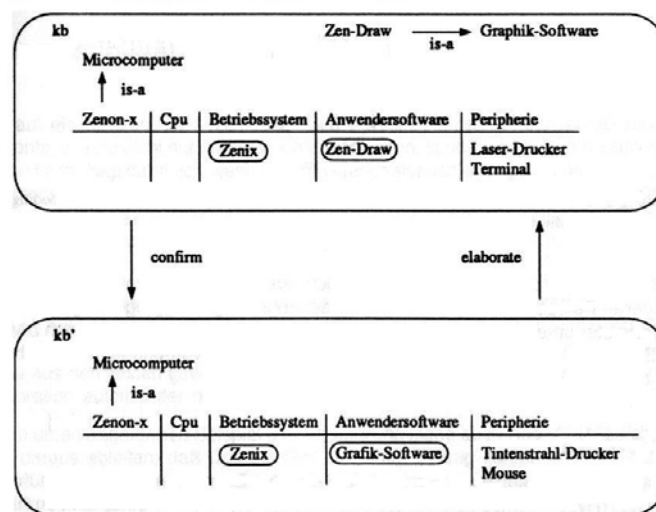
kb

Zen-Draw is-a Graphik-Software

Microcomputer
is-a

| Zenon-x | Cpu | Betriebssystem | Anwendersoftware | Peripherie |
|---|---|---|---|---|
| | | Zenix | Zen-Draw | Laser-Drucker Terminal |

confirm

elaborate

kb'

Microcomputer
is-a

| Zenon-x | Cpu | Betriebssystem | Anwendersoftware | Peripherie |
|---|---|---|---|---|
| | | Zenix | Grafik-Software | Tintenstrahl-Drucker Mouse |